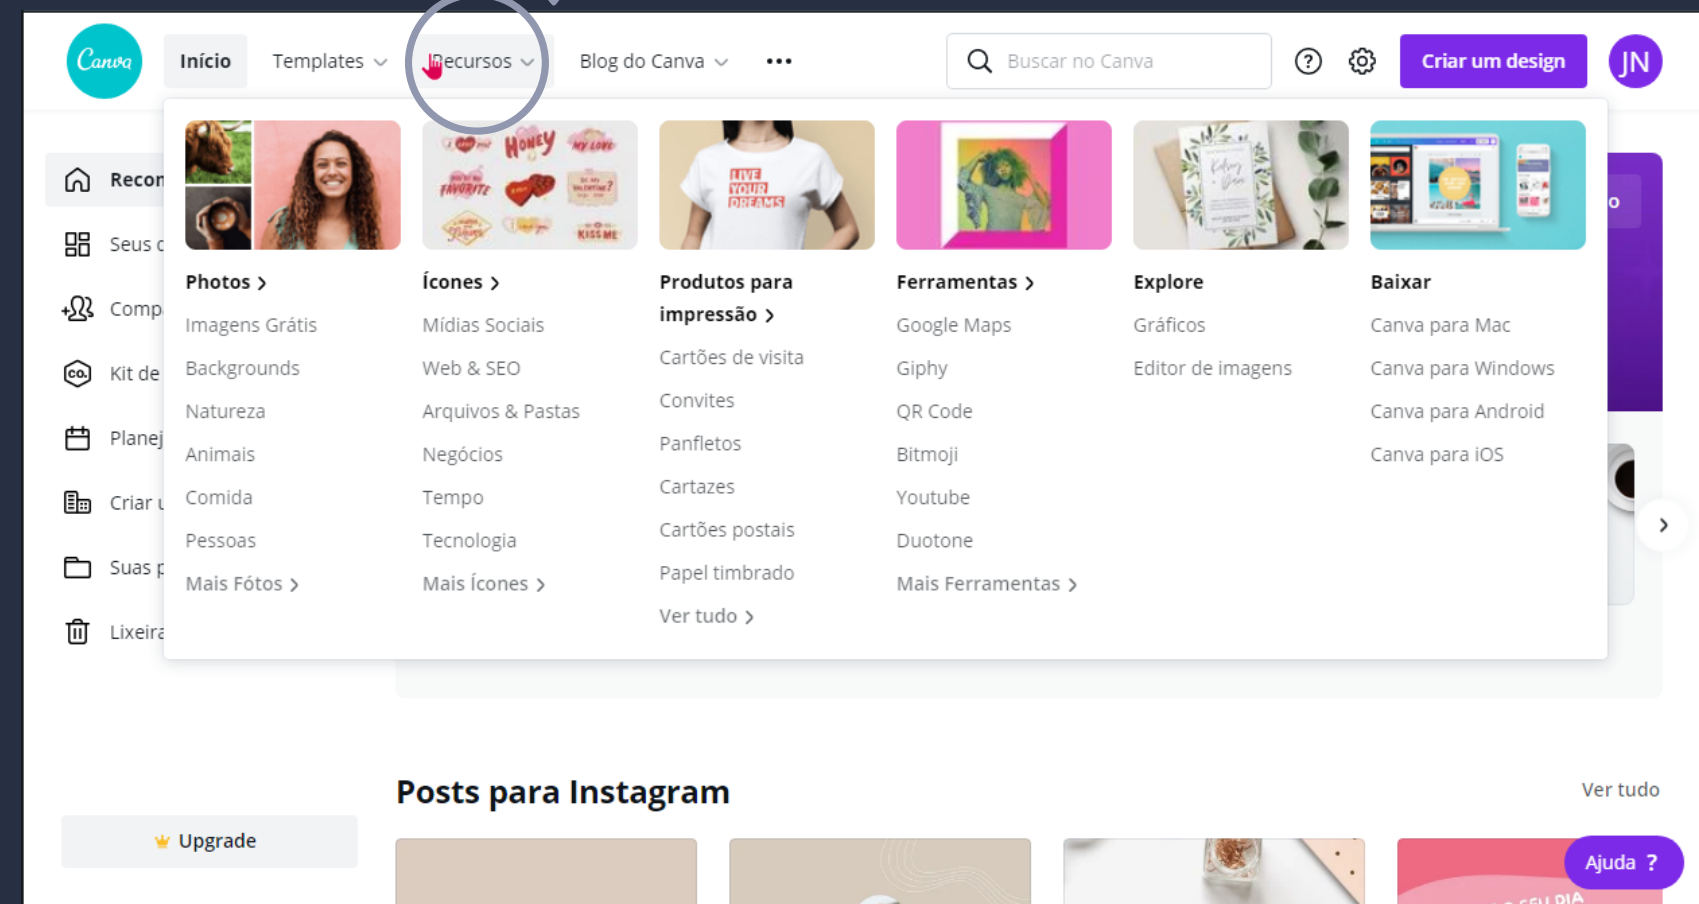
Canva

Início Templates Recursos Blog do Canva •••

Buscar no Canva

Criar um design

JN

Recon
Seus c
Comp
Kit de
Planej
Criar u
Suas p
Lixeira

Photos ›
Imagens Grátis
Backgrounds
Natureza
Animais
Comida
Pessoas
Mais Fótos ›

Ícones ›
Mídias Sociais
Web & SEO
Arquivos & Pastas
Negócios
Tempo
Tecnologia
Mais Ícones ›

Produtos para impressão ›
Cartões de visita
Convites
Panfletos
Cartazes
Cartões postais
Papel timbrado
Ver tudo ›

Ferramentas ›
Google Maps
Giphy
QR Code
Bitmoji
Youtube
Duotone
Mais Ferramentas ›

Explore
Gráficos
Editor de imagens

Baixar
Canva para Mac
Canva para Windows
Canva para Android
Canva para iOS

Upgrade

Posts para Instagram

Ver tudo

Ajuda ?